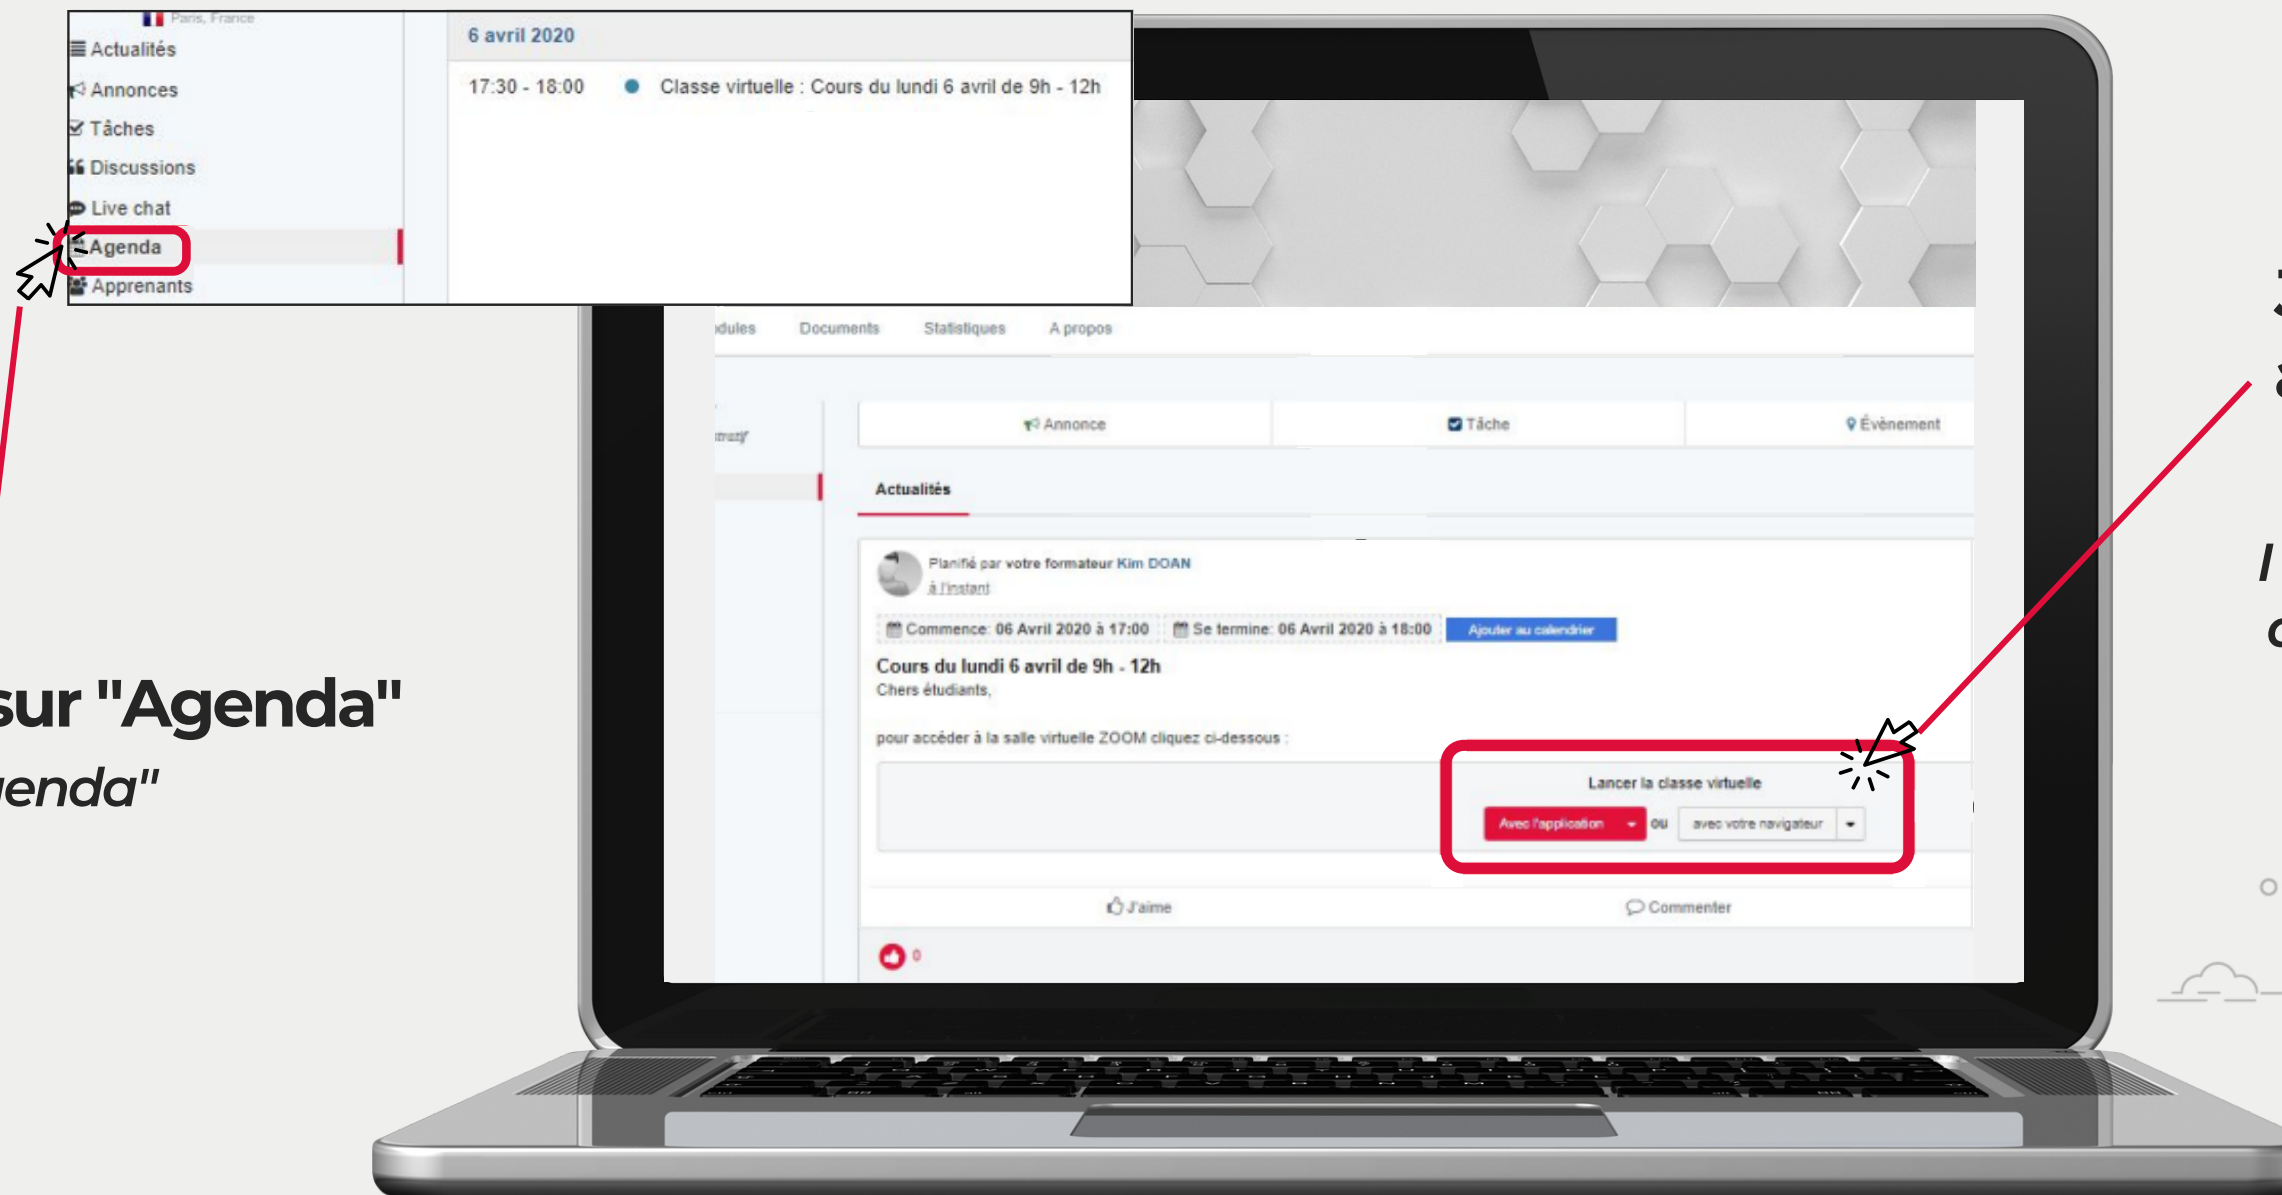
Paris, France

Actualités

Annonces

Tâches

Discussions

Live chat

Agenda

Apprenants

6 avril 2020

17:30 - 18:00 Classe virtuelle : Cours du lundi 6 avril de 9h - 12h

dules Documents Statistiques A propos

Annonce Tâche Évènement

Actualités

Planifié par votre formateur Kim DOAN
à l'instant

Commence: 06 Avril 2020 à 17:00 Se termine: 06 Avril 2020 à 18:00 Ajouter au calendrier

Cours du lundi 6 avril de 9h - 12h
Chers étudiants,

pour accéder à la salle virtuelle ZOOM cliquez ci-dessous :

Lancer la classe virtuelle

Avec l'application ou avec votre navigateur

J'aime Commenter

0

sur "Agenda"

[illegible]enda"